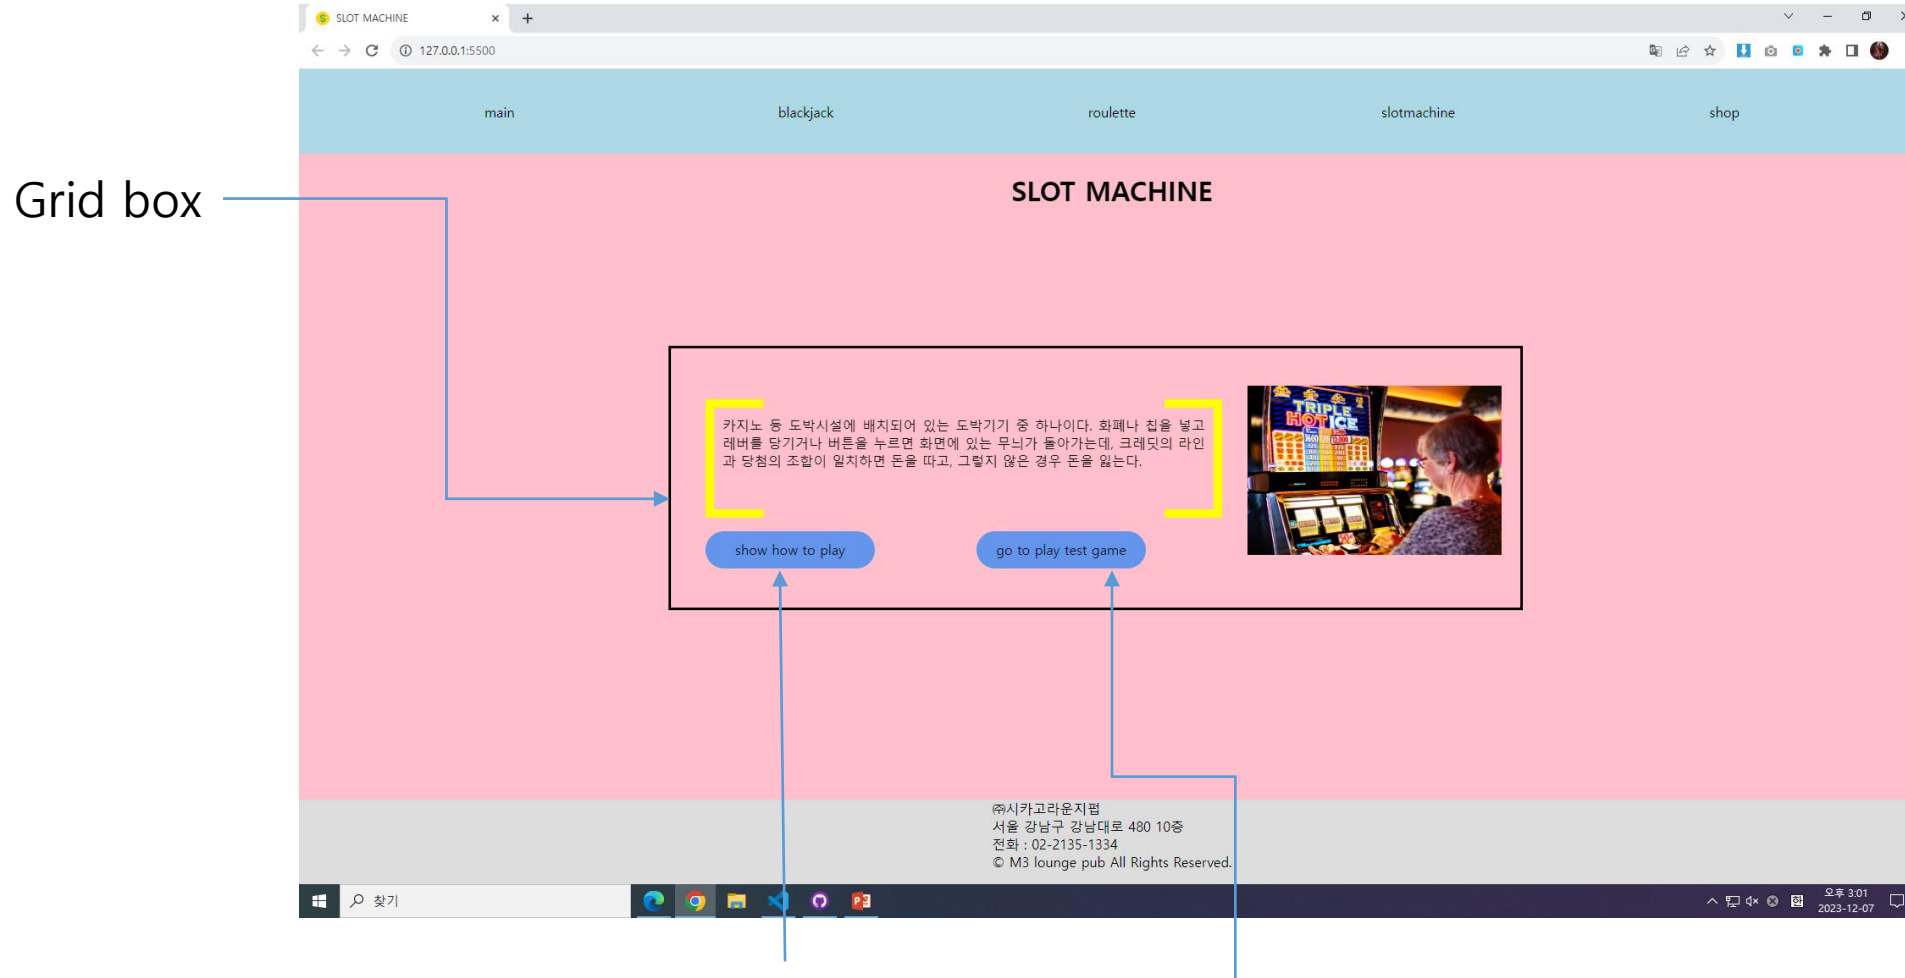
SLOT MACHINE
127.0.0.1:5500

main
blackjack
roulette
slotmachine
shop

Grid box

SLOT MACHINE

카지노 등 도박시설에 배치되어 있는 도박기기 중 하나이다. 화폐나 칩을 넣고 레버를 당기거나 버튼을 누르면 화면에 있는 무늬가 돌아가는데, 크레딧의 라인과 당첨의 조합이 일치하면 돈을 따고, 그렇지 않은 경우 돈을 잃는다.

TRIPLE HOT ICE

show how to play
go to play test game

㈜시카고라운지펍
서울 강남구 강남대로 480 10층
전화 : 02-2135-1334
© M3 lounge pub All Rights Reserved.

찾기
오후 3:01
2023-12-07